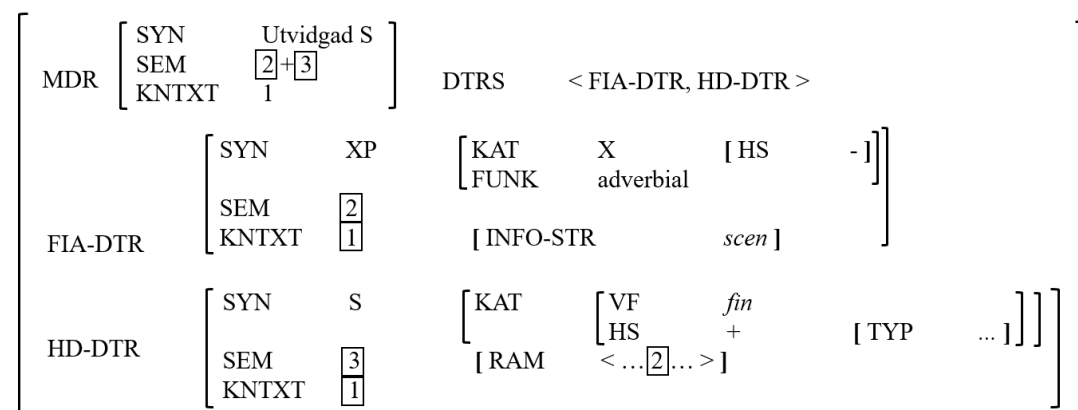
MDR [ SYN Utvidgad S
SEM $\boxed{2}+\boxed{3}$
KNTXT 1 ] DTRS < FIA-DTR, HD-DTR >

FIA-DTR [ SYN XP [ KAT X [ HS - ]
FUNK adverbial ]
SEM $\boxed{2}$
KNTXT $\boxed{1}$ [ INFO-STR *scen* ] ]

HD-DTR [ SYN S [ KAT [ VF *fin*
HS + [ TYP ... ] ] ]
SEM $\boxed{3}$ [ RAM < ... $\boxed{2}$ ... > ]
KNTXT $\boxed{1}$ ]